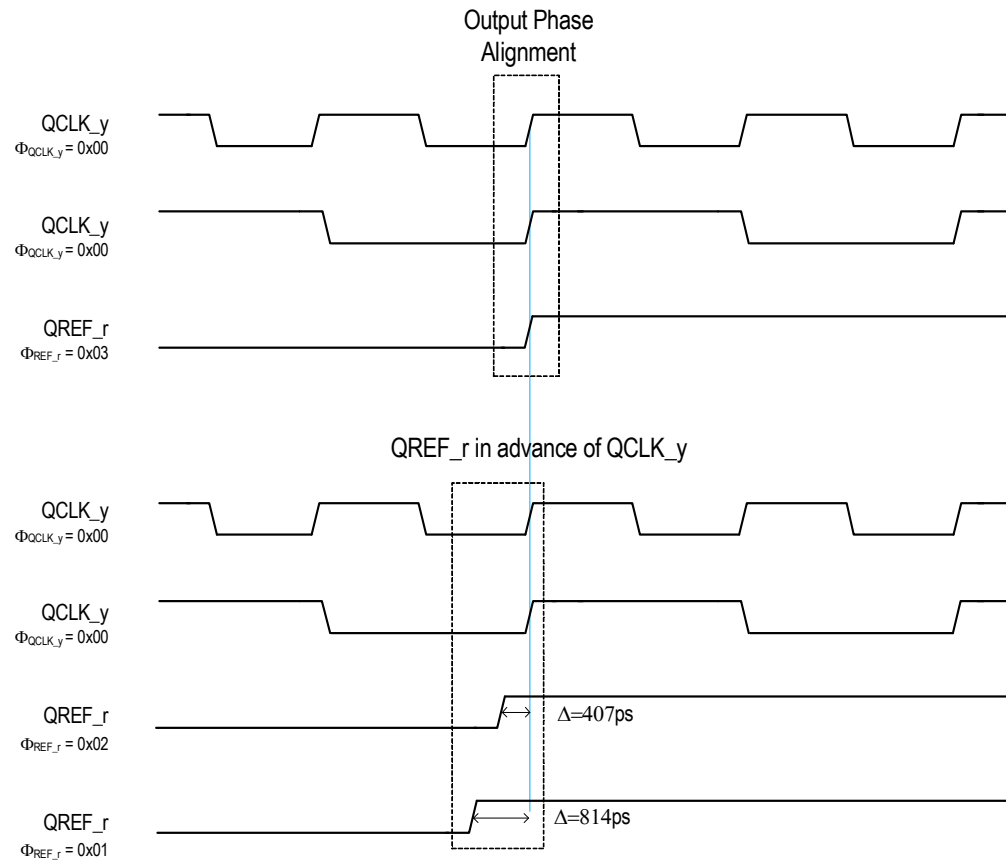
Output Phase Alignment

QCLK_y
$\Phi_{QCLK\_y}$ = 0x00

QCLK_y
$\Phi_{QCLK\_y}$ = 0x00

QREF_r
$\Phi_{REF\_r}$ = 0x03

QREF_r in advance of QCLK_y

QCLK_y
$\Phi_{QCLK\_y}$ = 0x00

QCLK_y
$\Phi_{QCLK\_y}$ = 0x00

QREF_r
$\Phi_{REF\_r}$ = 0x02

$\Delta$=407ps

QREF_r
$\Phi_{REF\_r}$ = 0x01

$\Delta$=814ps